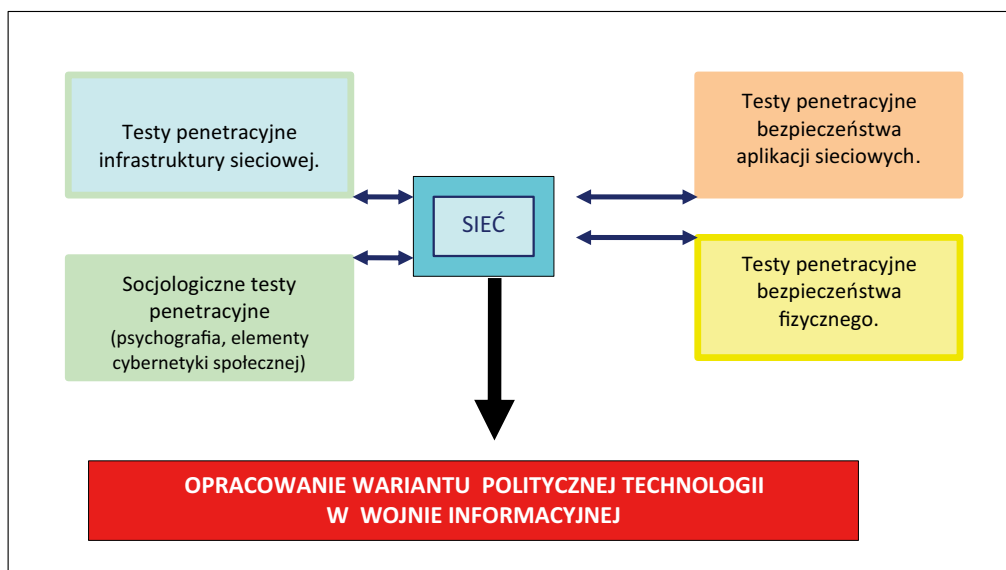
Testy penetracyjne infrastruktury sieciowej.

Testy penetracyjne bezpieczeństwa aplikacji sieciowych.

SIEĆ

Socjologiczne testy penetracyjne (psychografia, elementy cybernetyki społecznej)

Testy penetracyjne bezpieczeństwa fizycznego.

OPRACOWANIE WARIANTU POLITYCZNEJ TECHNOLOGII W WOJNIE INFORMACYJNEJ